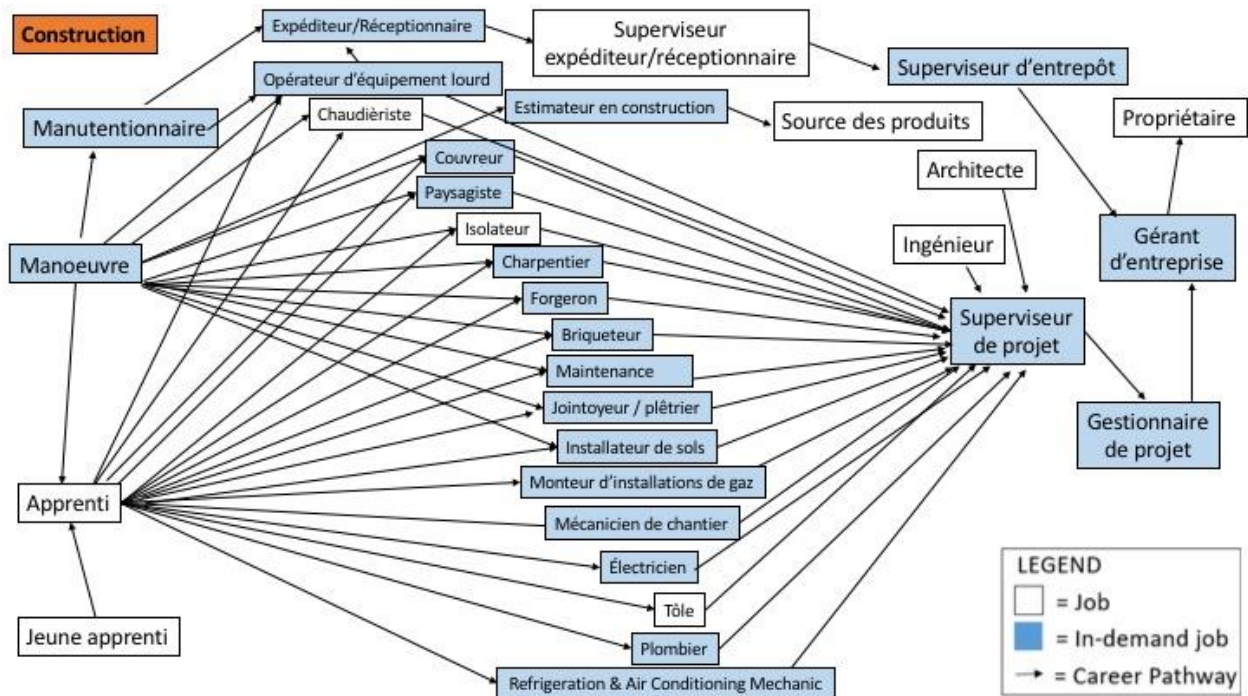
Construction

Expéditeur/Réceptionnaire

Superviseur expéditeur/réceptionnaire

Superviseur d'entrepôt

Opérateur d'équipement lourd

Manutentionnaire

Chaudièriste

Estimateur en construction

Source des produits

Propriétaire

Couvreur

Architecte

Paysagiste

Isolateur

Ingénieur

Gérant d'entreprise

Manoeuvre

Charpentier

Forgeron

Superviseur de projet

Briqueteur

Maintenance

Jointoyeur / plêtrier

Gestionnaire de projet

Installateur de sols

Monteur d'installations de gaz

Apprenti

Mécanicien de chantier

Électricien

LEGEND
= Job
= In-demand job
= Career Pathway

Tôle

Jeune apprenti

Plombier

Refrigeration & Air Conditioning Mechanic